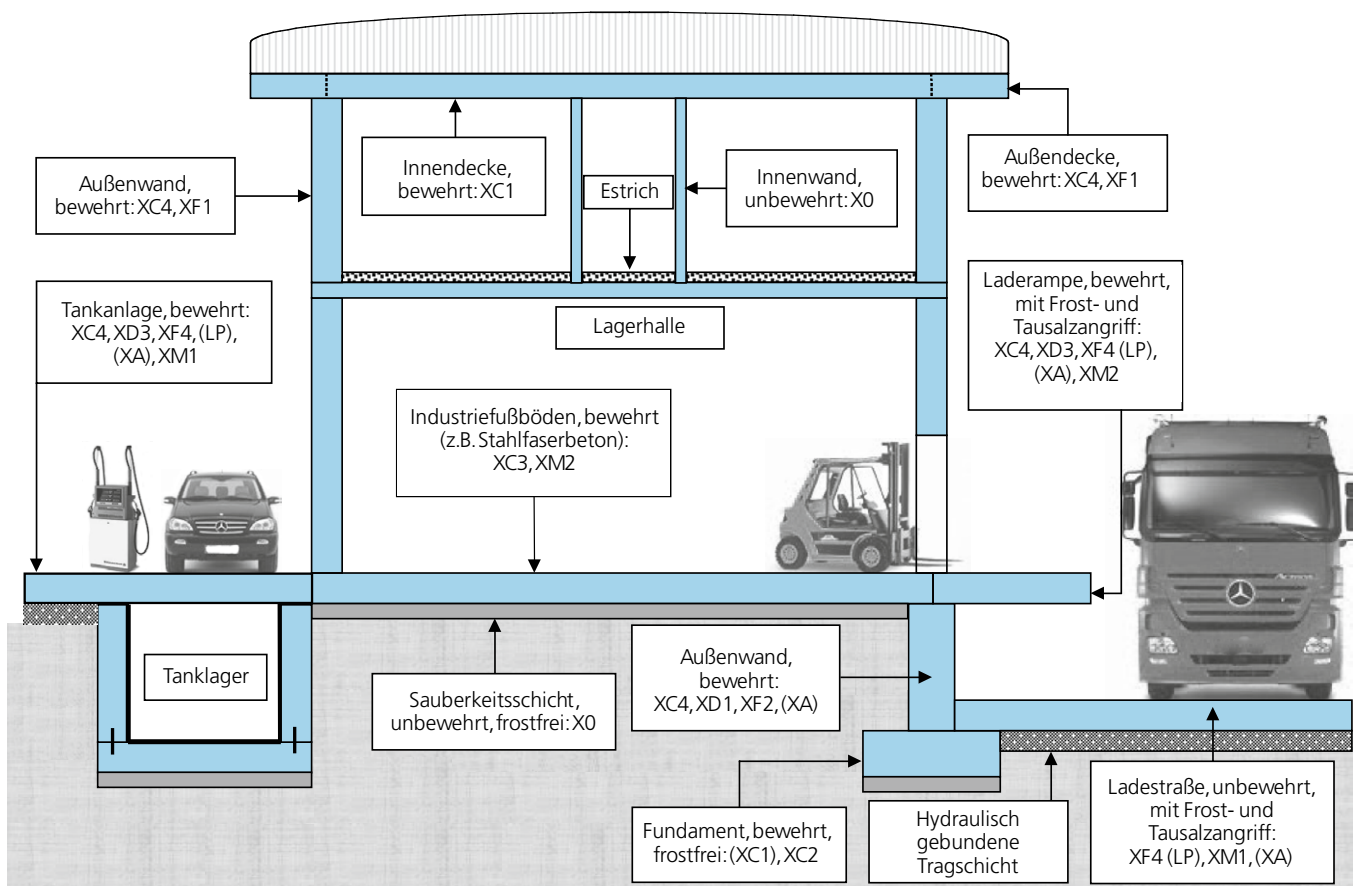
Außenwand, bewehrt: XC4, XF1

Innendecke, bewehrt: XC1

Estrich

Innenwand, unbewehrt: X0

Außendecke, bewehrt: XC4, XF1

Tankanlage, bewehrt: XC4, XD3, XF4, (LP), (XA), XM1

Lagerhalle

Laderampe, bewehrt, mit Frost- und Tausalzangriff: XC4, XD3, XF4 (LP), (XA), XM2

Industriefußböden, bewehrt (z.B. Stahlfaserbeton): XC3, XM2

Tanklager

Sauberkeitsschicht, unbewehrt, frostfrei: X0

Außenwand, bewehrt: XC4, XD1, XF2, (XA)

Fundament, bewehrt, frostfrei: (XC1), XC2

Hydraulisch gebundene Tragschicht

Ladestraße, unbewehrt, mit Frost- und Tausalzangriff: XF4 (LP), XM1, (XA)